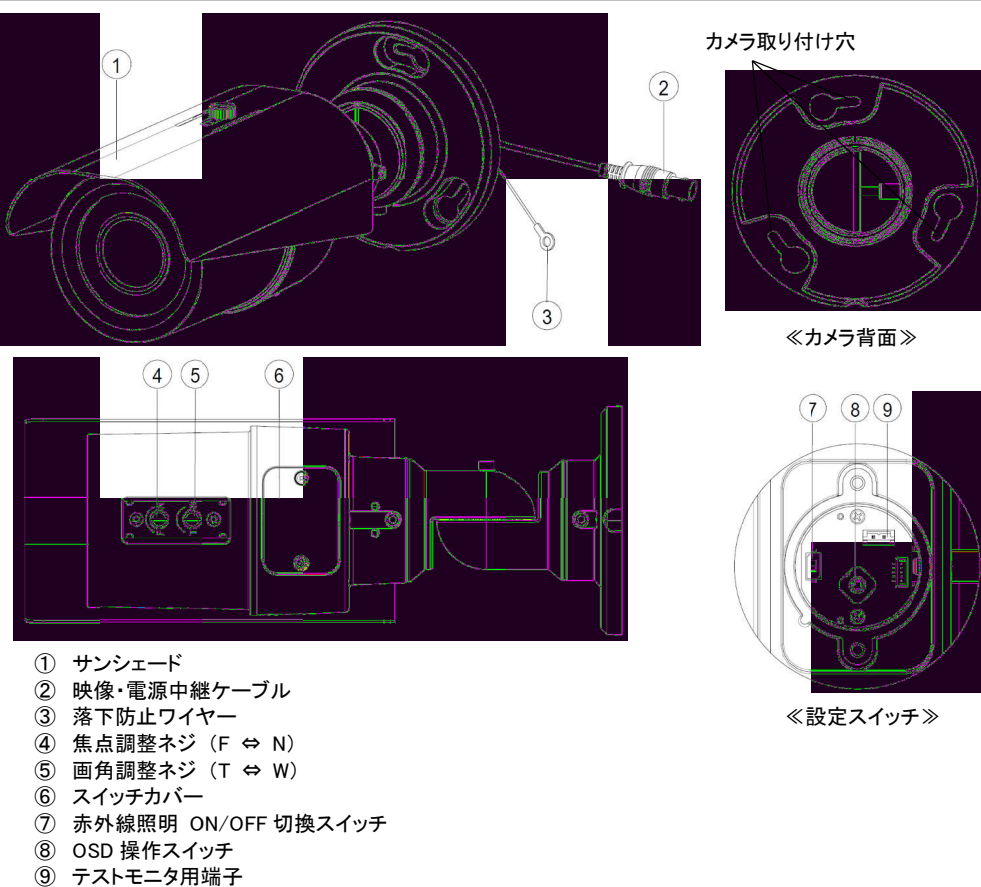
カメラ取り付け穴

1
2
3

≪カメラ背面≫

4 5 6

7 8 9

① サンシェード
② 映像・電源中継ケーブル
③ 落下防止ワイヤー
④ 焦点調整ネジ（F ⇔ N）
⑤ 画角調整ネジ（T ⇔ W）
⑥ スイッチカバー
⑦ 赤外線照明 ON/OFF 切換スイッチ
⑧ OSD 操作スイッチ
⑨ テストモニタ用端子

≪設定スイッチ≫